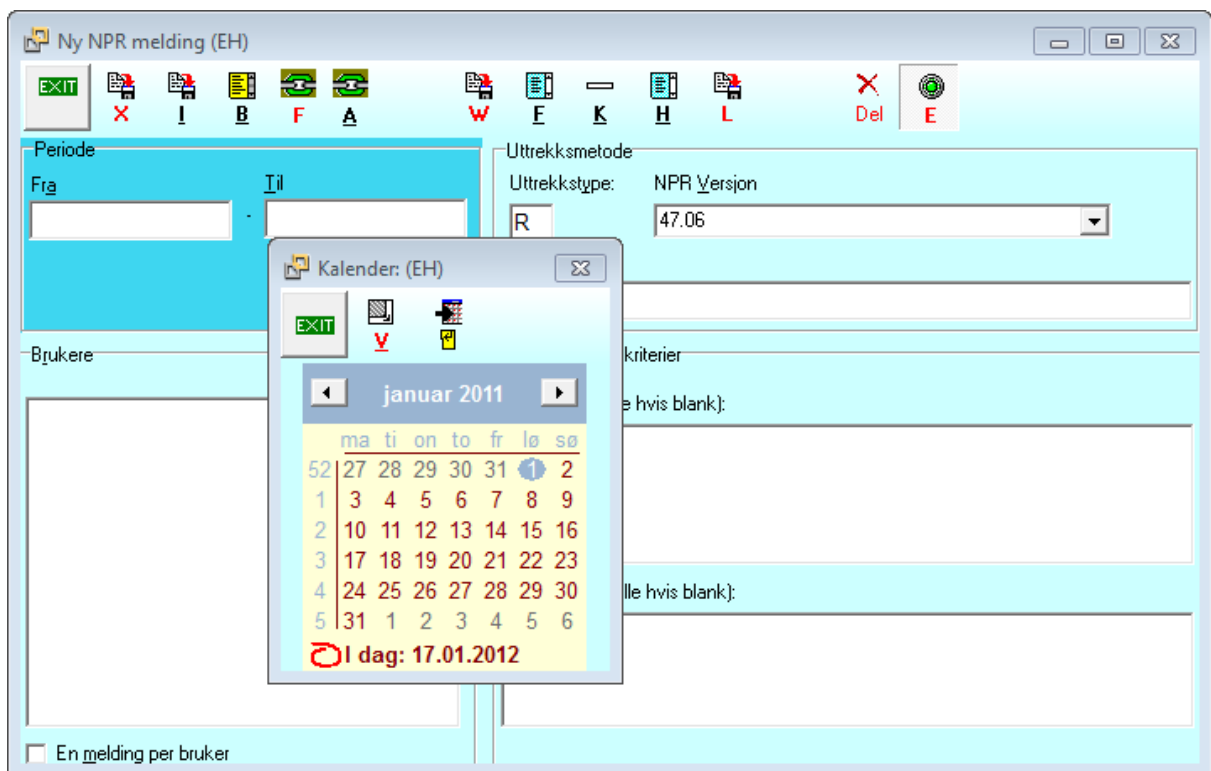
Ny NPR melding (EH)

EXIT X I B F A W F K H L Del E

Periode
Fra
Til
-

Uttrekksmetode
Uttrekkstype:
R
NPR Versjon
47.06

Brukere

kriterier
e hvis blank):

lle hvis blank):

En melding per bruker

Kalender: (EH)

EXIT V

januar 2011

|  | ma | ti | on | to | fr | lø | sø |
|---|---|---|---|---|---|---|---|
| 52 | 27 | 28 | 29 | 30 | 31 | 1 | 2 |
| 1 | 3 | 4 | 5 | 6 | 7 | 8 | 9 |
| 2 | 10 | 11 | 12 | 13 | 14 | 15 | 16 |
| 3 | 17 | 18 | 19 | 20 | 21 | 22 | 23 |
| 4 | 24 | 25 | 26 | 27 | 28 | 29 | 30 |
| 5 | 31 | 1 | 2 | 3 | 4 | 5 | 6 |

I dag: 17.01.2012